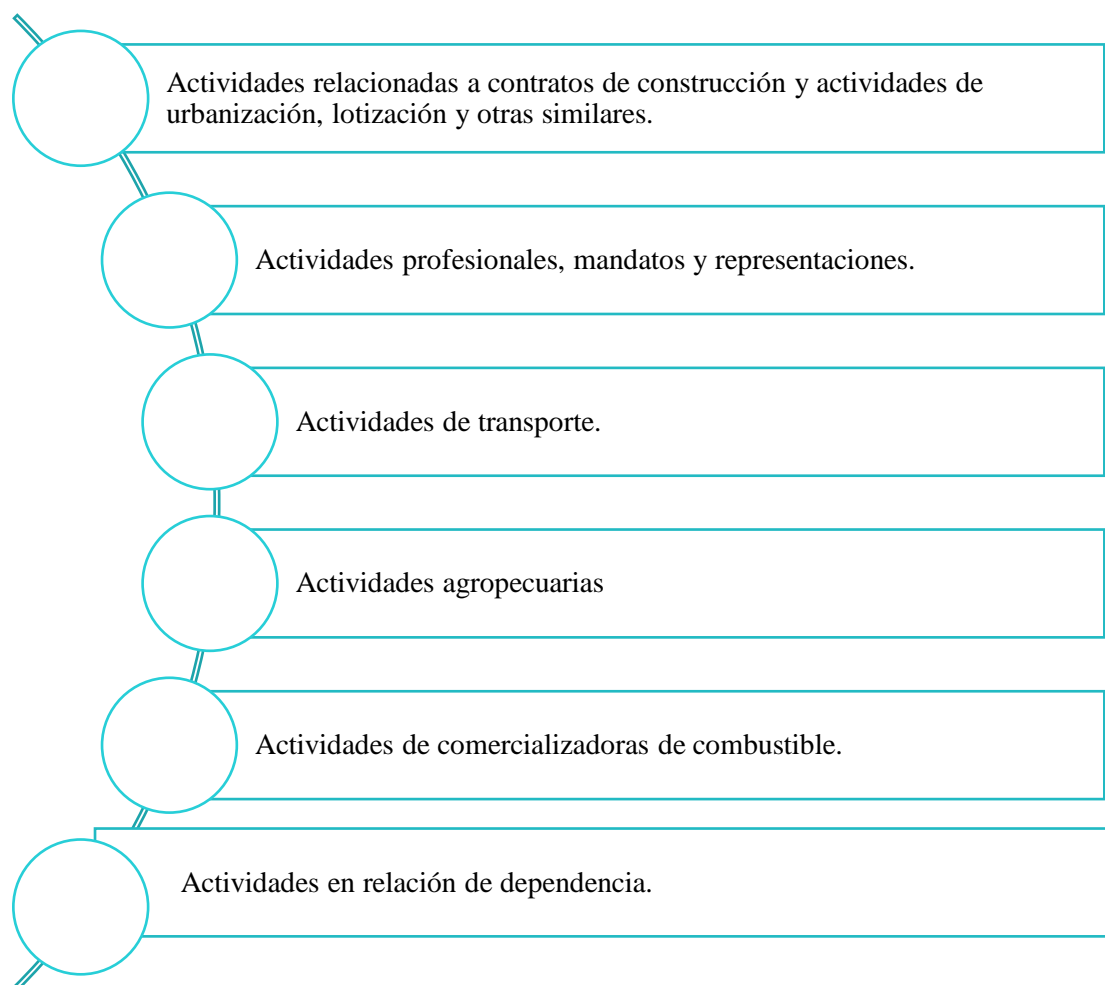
Actividades relacionadas a contratos de construcción y actividades de urbanización, lotización y otras similares.

Actividades profesionales, mandatos y representaciones.

Actividades de transporte.

Actividades agropecuarias

Actividades de comercializadoras de combustible.

Actividades en relación de dependencia.